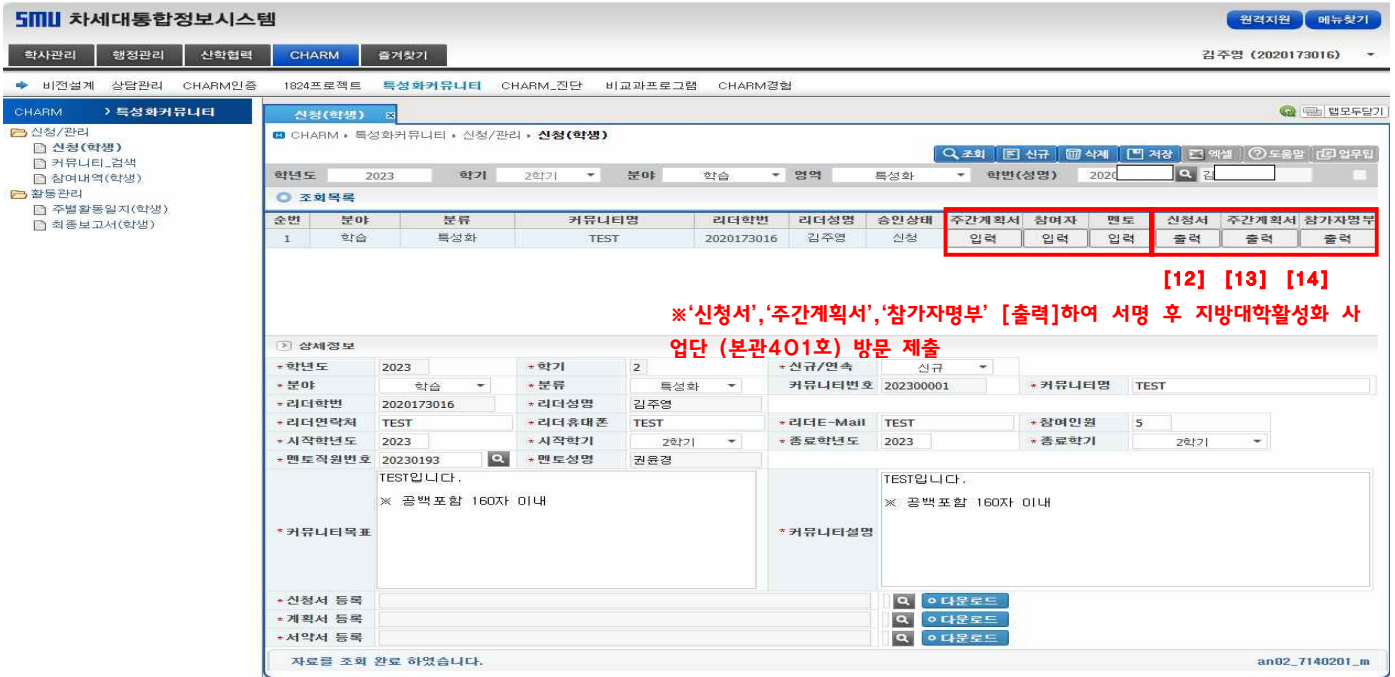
SMU 차세대통합정보시스템

원격지원 메뉴찾기

학사관리 행정관리 산학협력 CHARM 즐겨찾기

김주영 (2020173016)

비전설계 상담관리 CHARM인증 1824프로젝트 특성화커뮤니티 CHARM_진단 비교과프로그램 CHARM경험

CHARM > 특성화커뮤니티

신청/관리
신청(학생)
커뮤니티_검색
참여내역(학생)
활동관리
주별활동일지(학생)
최종보고서(학생)

신청(학생)

탭모두닫기

CHARM ▸ 특성화커뮤니티 ▸ 신청/관리 ▸ 신청(학생)

조회 신규 삭제 저장 엑셀 도움말 업무틀

학년도 2023 학기 2학기 분야 학습 영역 특성화 학번(성명) 2020 김

조회목록

| 순번 | 분야 | 분류 | 커뮤니티명 | 리더학번 | 리더성명 | 승인상태 | 주간계획서 | 참여자 | 멘토 | 신청서 | 주간계획서 | 참가자명부 |
|---|---|---|---|---|---|---|---|---|---|---|---|---|
| 1 | 학습 | 특성화 | TEST | 2020173016 | 김주영 | 신청 | 입력 | 입력 | 입력 | 출력 | 출력 | 출력 |

[12] [13] [14]

※'신청서','주간계획서','참가자명부' [출력]하여 서명 후 지방대학활성화 사업단 (본관401호) 방문 제출

상세정보

*학년도 2023 *학기 2 *신규/연속 신규
*분야 학습 *분류 특성화 커뮤니티번호 202300001 *커뮤니티명 TEST
*리더학번 2020173016 *리더성명 김주영
*리더연락처 TEST *리더휴대폰 TEST *리더E-Mail TEST *참여인원 5
*시작학년도 2023 *시작학기 2학기 *종료학년도 2023 *종료학기 2학기
*멘토직원번호 20230193 *멘토성명 권윤경

*커뮤니티목표 TEST입니다. ※ 공백포함 160자 이내
*커뮤니티설명 TEST입니다. ※ 공백포함 160자 이내

*신청서 등록 다운로드
*계획서 등록 다운로드
*서약서 등록 다운로드

자료를 조회 완료 하였습니다.

an02_7140201_m